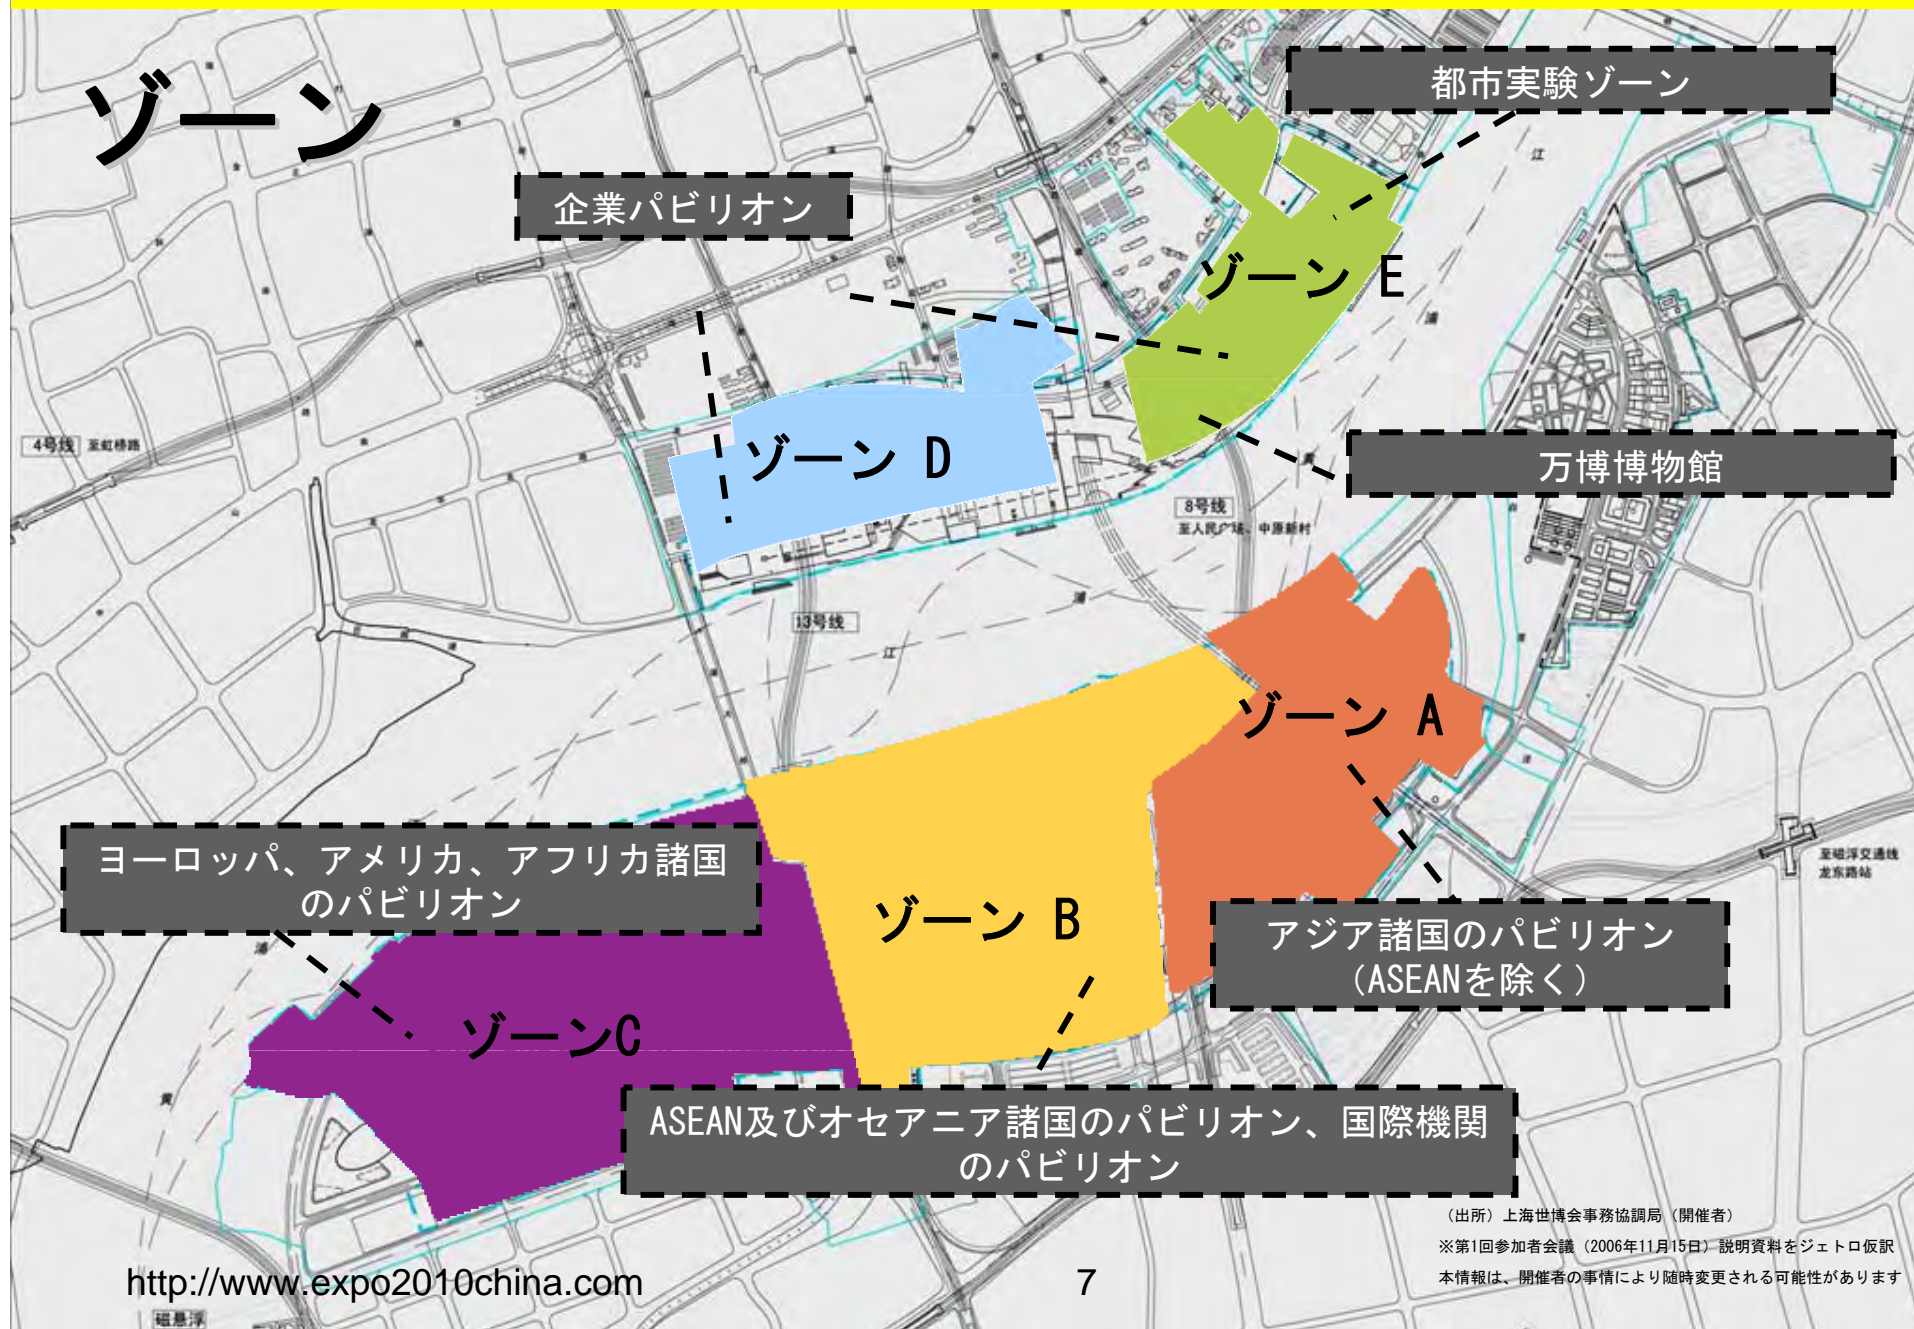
ゾーン

都市実験ゾーン

企業パビリオン

ゾーン E

ゾーン D

万博博物館

4号线 至虹桥路

8号线 至人民广场、中原新村

13号线

ゾーン A

ゾーン B

ゾーンC

ヨーロッパ、アメリカ、アフリカ諸国のパビリオン

アジア諸国のパビリオン（ASEANを除く）

ASEAN及びオセアニア諸国のパビリオン、国際機関のパビリオン

至磁浮交通线 龙东路站

（出所）上海世博会事務協調局（開催者）
※第1回参加者会議（2006年11月15日）説明資料をジェトロ仮訳
本情報は、開催者の事情により随時変更される可能性があります

http://www.expo2010china.com

7

磁悬浮